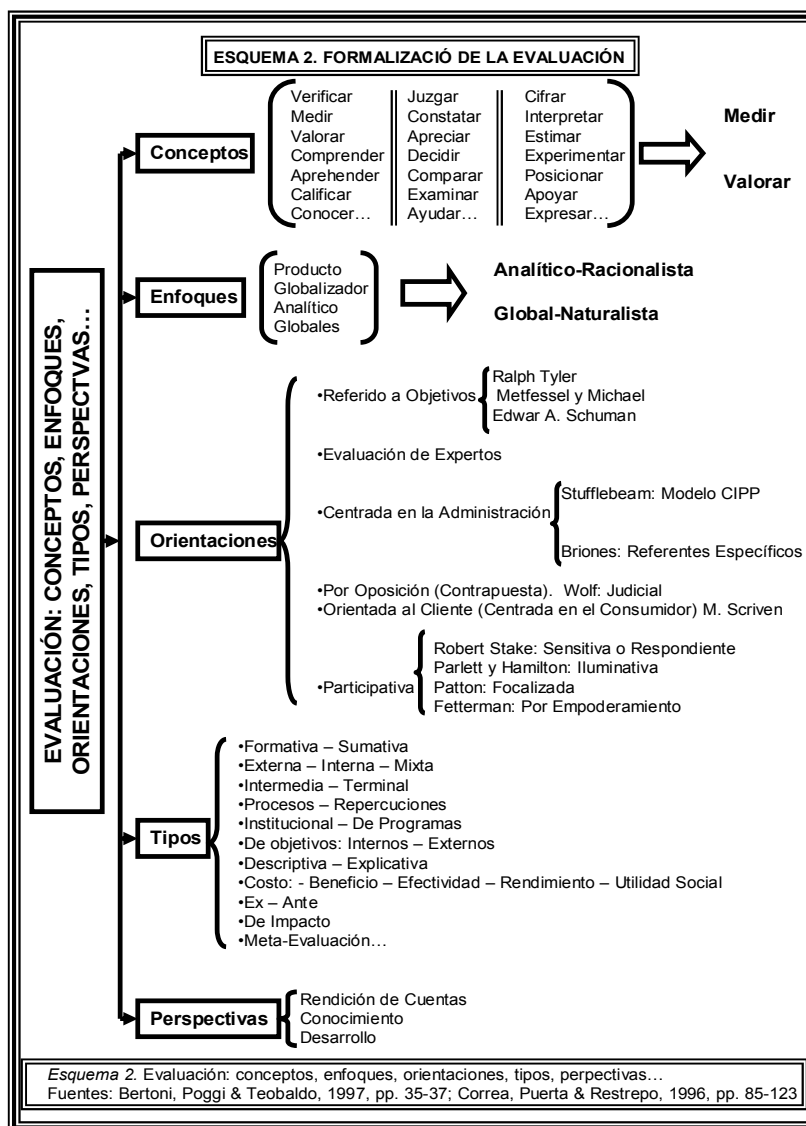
ESQUEMA 2. FORMALIZACIÓ DE LA EVALUACIÓN

EVALUACIÓN: CONCEPTOS, ENFOQUES, ORIENTACIONES, TIPOS, PERSPECTIVAS…

Conceptos

Verificar
Medir
Valorar
Comprender
Aprehender
Calificar
Conocer…

Juzgar
Constatar
Apreciar
Decidir
Comparar
Examinar
Ayudar…

Cifrar
Interpretar
Estimar
Experimentar
Posicionar
Apoyar
Expresar…

Medir

Valorar

Enfoques

Producto
Globalizador
Analítico
Globales

Analítico-Racionalista

Global-Naturalista

Orientaciones

•Referido a Objetivos
Ralph Tyler
Metfessel y Michael
Edwar A. Schuman

•Evaluación de Expertos

•Centrada en la Administración
Stufflebeam: Modelo CIPP
Briones: Referentes Específicos

•Por Oposición (Contrapuesta). Wolf: Judicial
•Orientada al Cliente (Centrada en el Consumidor) M. Scriven

•Participativa
Robert Stake: Sensitiva o Respondiente
Parlett y Hamilton: Iluminativa
Patton: Focalizada
Fetterman: Por Empoderamiento

Tipos

•Formativa – Sumativa
•Externa – Interna – Mixta
•Intermedia – Terminal
•Procesos – Repercuciones
•Institucional – De Programas
•De objetivos: Internos – Externos
•Descriptiva – Explicativa
•Costo: - Beneficio – Efectividad – Rendimiento – Utilidad Social
•Ex – Ante
•De Impacto
•Meta-Evaluación…

Perspectivas

Rendición de Cuentas
Conocimiento
Desarrollo

Esquema 2. Evaluación: conceptos, enfoques, orientaciones, tipos, perpectivas…
Fuentes: Bertoni, Poggi & Teobaldo, 1997, pp. 35-37; Correa, Puerta & Restrepo, 1996, pp. 85-123